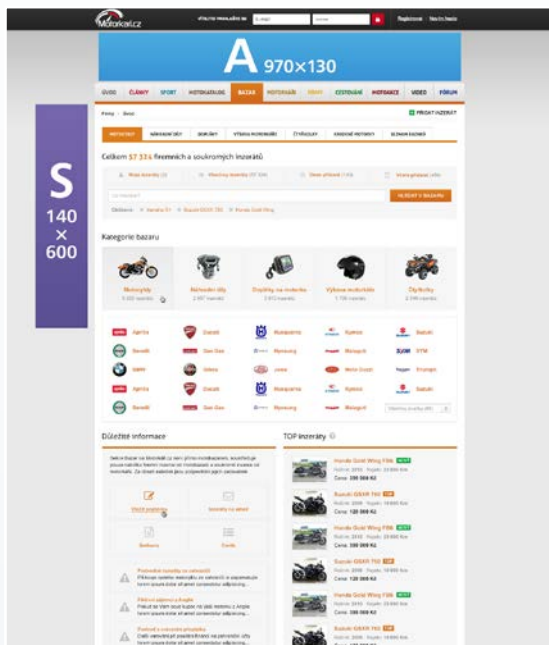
Motorkari.cz

A 970×130

S 140 × 600

ÚVOD ČLÁNKY SPORT MOTOKATALOG BAZAR MOTORKÁŘI FÓRUM CESTOVÁNÍ INFORMACE VIDEO FÓRUM

PŘIDAT INZERÁT

Celkem 57 334 firemních a soukromých inzerátů

HLEDAT V BAZARU

Kategorie bazaru

Motocykly
Náhradní díly
Doplňky na motorku
Výbava motorkáře
Čtyřkolky

Aprilia Ducati Husqvarna Kymco Suzuki
Benelli Gas Gas Hyosung Malaguti SYM
BMW Gilera Jawa Moto Guzzi Triumph
Aprilia Ducati Husqvarna Kymco Suzuki
Benelli Gas Gas Hyosung Malaguti

Důležité informace

TOP inzeráty

Honda Gold Wing F6B
Cena: 280 000 Kč
Suzuki GSXR 750
Cena: 120 000 Kč
Honda Gold Wing F6B
Cena: 280 000 Kč
Suzuki GSXR 750
Cena: 120 000 Kč
Honda Gold Wing F6B
Cena: 280 000 Kč
Suzuki GSXR 750
Cena: 120 000 Kč